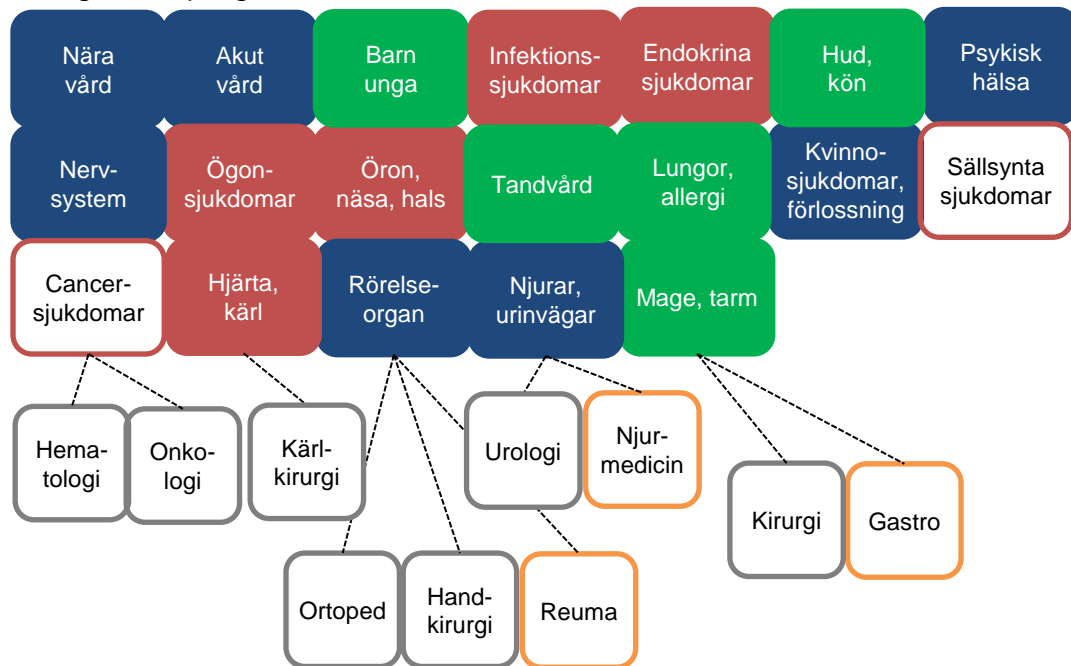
Nära vård

Akut vård

Barn unga

Infektionssjukdomar

Endokrina sjukdomar

Hud, kön

Psykisk hälsa

Nervsystem

Ögonsjukdomar

Öron, näsa, hals

Tandvård

Lungor, allergi

Kvinnosjukdomar, förlossning

Sällsynta sjukdomar

Cancersjukdomar

Hjärta, kärl

Rörelseorgan

Njurar, urinvägar

Mage, tarm

Hematologi

Onkologi

Kärlkirurgi

Urologi

Njurmedicin

Kirurgi

Gastro

Ortoped

Handkirurgi

Reuma